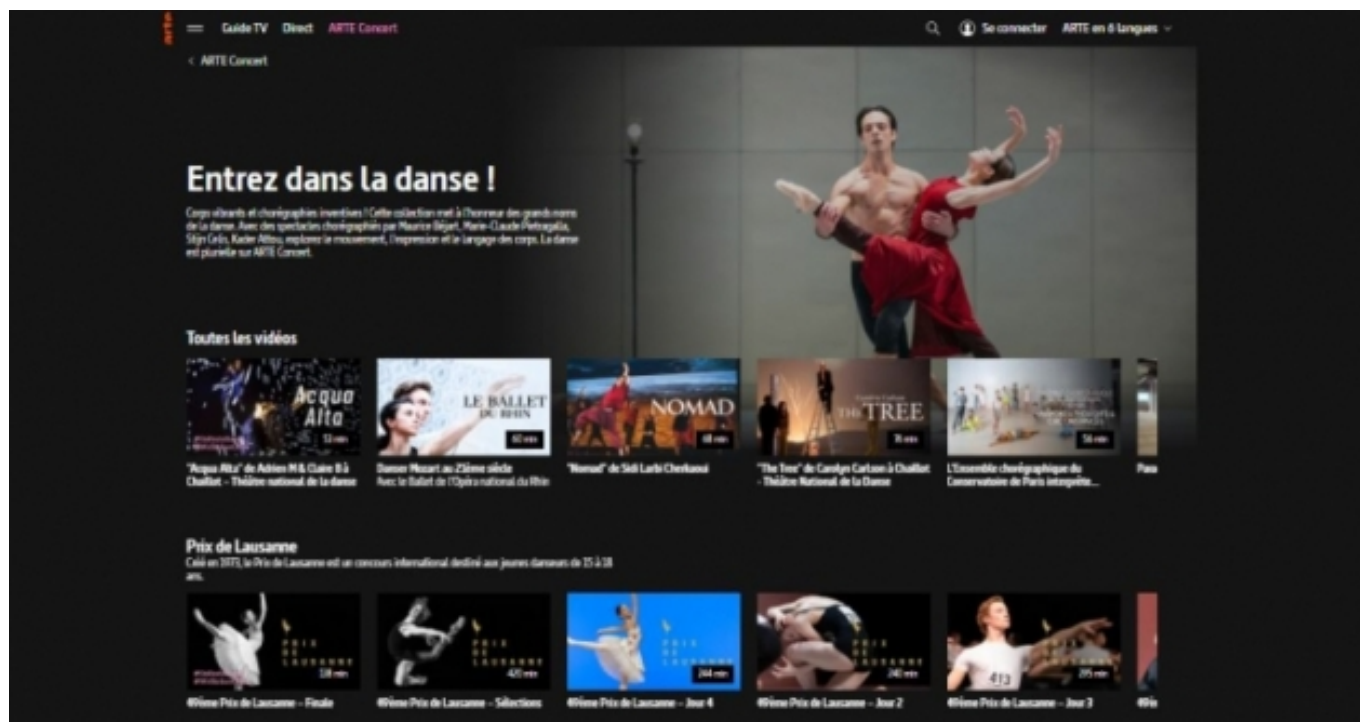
arte

Guide TV Direct ARTE Concert

Se connecter ARTE en 6 langues

< ARTE Concert

Entrez dans la danse !

Corps vibrants et chorégraphies inventives ! Cette collection met à l'honneur des grands noms de la danse. Avec des spectacles chorégraphiés par Maurice Béjart, Marie-Claude Pietragalla, Stijn Celis, Kader Attou, explorez le mouvement, l'expression et le langage des corps. La danse est plurielle sur ARTE Concert.

Toutes les vidéos

Acqua Alta
53 min
"Acqua Alta" de Adrien M & Claire B à Chaillot – Théâtre national de la danse

LE BALLET DU RHIN
60 min
Danser Mozart au 21ème siècle
Avec le Ballet de l'Opéra national du Rhin

NOMAD
68 min
"Nomad" de Sidi Larbi Cherkaoui

THE TREE
76 min
"The Tree" de Carolyn Carlson à Chaillot – Théâtre National de la Danse

56 min
L'Ensemble chorégraphique du Conservatoire de Paris interprète...

Pas

Prix de Lausanne
Créé en 1973, le Prix de Lausanne est un concours international destiné aux jeunes danseurs de 15 à 18 ans.

PRIX DE LAUSANNE
138 min
49ème Prix de Lausanne – Finale

PRIX DE LAUSANNE
420 min
49ème Prix de Lausanne – Sélections

PRIX DE LAUSANNE
244 min
49ème Prix de Lausanne – Jour 4

240 min
49ème Prix de Lausanne – Jour 2

413
295 min
49ème Prix de Lausanne – Jour 3

49è